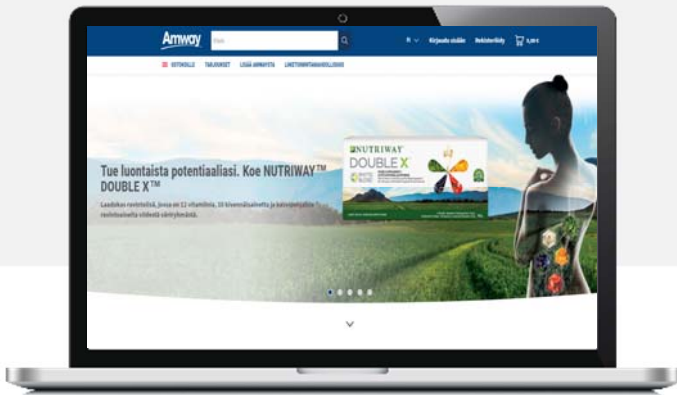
Amway

Hae

FI

Kirjaudu sisään

Rekisteröidy

0,00 €

TUOTTEILLE

TARJOUKSET

LISÄÄ AMWAYSTA

LIIKETOIMINTAMAHDOLLISUUS

Tue luontaista potentiaaliasi. Koe NUTRIWAY™ DOUBLE X™

Laadukas ravintolisä, jossa on 12 vitamiinia, 10 kivennäisainetta ja kasvipohjaisia ravintoaineita viidestä värityhmästä.

NUTRIWAY

DOUBLE X